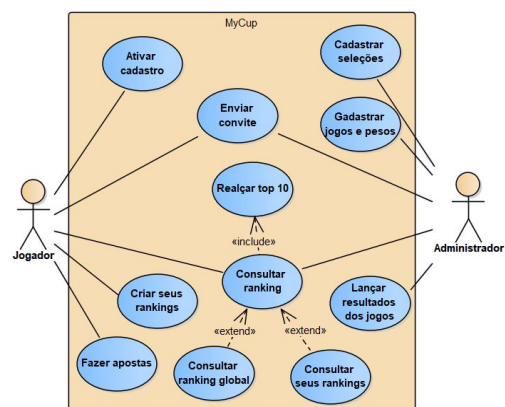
MyCup

Ativar cadastro

Cadastrar seleções

Enviar convite

Gadastrar jogos e pesos

Realçar top 10

«include»

Jogador

Administrador

Consultar ranking

Criar seus rankings

Lançar resultados dos jogos

«extend»

«extend»

Fazer apostas

Consultar ranking global

Consultar seus rankings